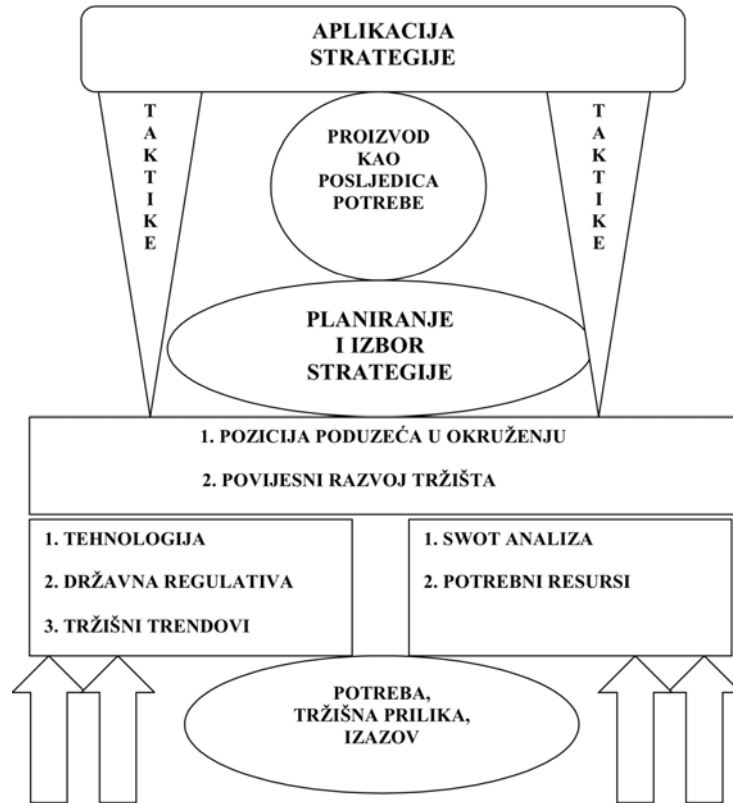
APLIKACIJA STRATEGIJE

T
A
K
T
I
K
E

PROIZVOD KAO POSLJEDICA POTREBE

T
A
K
T
I
K
E

PLANIRANJE I IZBOR STRATEGIJE

1. POZICIJA PODUZEĆA U OKRUŽENJU

2. POVIJESNI RAZVOJ TRŽIŠTA

1. TEHNOLOGIJA

2. DRŽAVNA REGULATIVA

3. TRŽIŠNI TRENDOVI

1. SWOT ANALIZA

2. POTREBNI RESURSI

POTREBA, TRŽIŠNA PRILIKA, IZAZOV